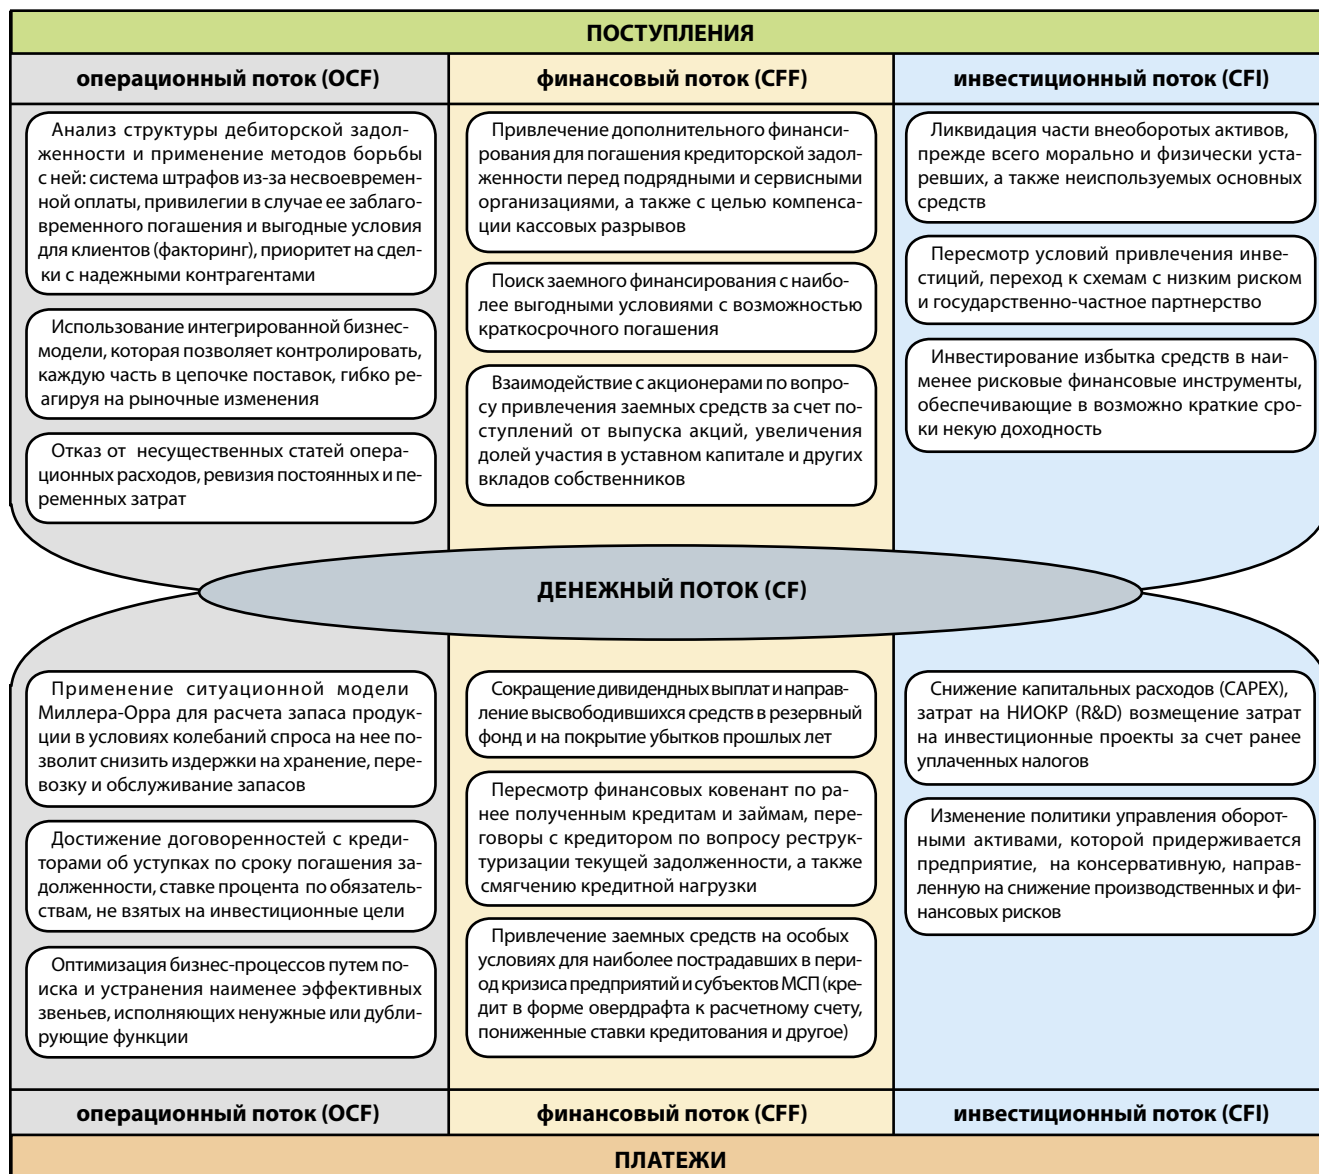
ПОСТУПЛЕНИЯ

операционный поток (OCF)

финансовый поток (CFF)

инвестиционный поток (CFI)

Анализ структуры дебиторской задолженности и применение методов борьбы с ней: система штрафов из-за несвоевременной оплаты, привилегии в случае ее заблаговременного погашения и выгодные условия для клиентов (факторинг), приоритет на сделки с надежными контрагентами

Использование интегрированной бизнес-модели, которая позволяет контролировать, каждую часть в цепочке поставок, гибко реагируя на рыночные изменения

Отказ от несущественных статей операционных расходов, ревизия постоянных и переменных затрат

Привлечение дополнительного финансирования для погашения кредиторской задолженности перед подрядными и сервисными организациями, а также с целью компенсации кассовых разрывов

Поиск заемного финансирования с наиболее выгодными условиями с возможностью краткосрочного погашения

Взаимодействие с акционерами по вопросу привлечения заемных средств за счет поступлений от выпуска акций, увеличения долей участия в уставном капитале и других вкладов собственников

Ликвидация части внеоборотых активов, прежде всего морально и физически устаревших, а также неиспользуемых основных средств

Пересмотр условий привлечения инвестиций, переход к схемам с низким риском и государственно-частное партнерство

Инвестирование избытка средств в наименее рисковые финансовые инструменты, обеспечивающие в возможно краткие сроки некую доходность

ДЕНЕЖНЫЙ ПОТОК (CF)

Применение ситуационной модели Миллера-Орра для расчета запаса продукции в условиях колебаний спроса на нее позволит снизить издержки на хранение, перевозку и обслуживание запасов

Достижение договоренностей с кредиторами об уступках по сроку погашения задолженности, ставке процента по обязательствам, не взятых на инвестиционные цели

Оптимизация бизнес-процессов путем поиска и устранения наименее эффективных звеньев, исполняющих ненужные или дублирующие функции

Сокращение дивидендных выплат и направление высвободившихся средств в резервный фонд и на покрытие убытков прошлых лет

Пересмотр финансовых ковенант по ранее полученным кредитам и займам, переговоры с кредитором по вопросу реструктуризации текущей задолженности, а также смягчению кредитной нагрузки

Привлечение заемных средств на особых условиях для наиболее пострадавших в период кризиса предприятий и субъектов МСП (кредит в форме овердрафта к расчетному счету, пониженные ставки кредитования и другое)

Снижение капитальных расходов (CAPEX), затрат на НИОКР (R&D) возмещение затрат на инвестиционные проекты за счет ранее уплаченных налогов

Изменение политики управления оборотными активами, которой придерживается предприятие, на консервативную, направленную на снижение производственных и финансовых рисков

операционный поток (OCF)

финансовый поток (CFF)

инвестиционный поток (CFI)

ПЛАТЕЖИ